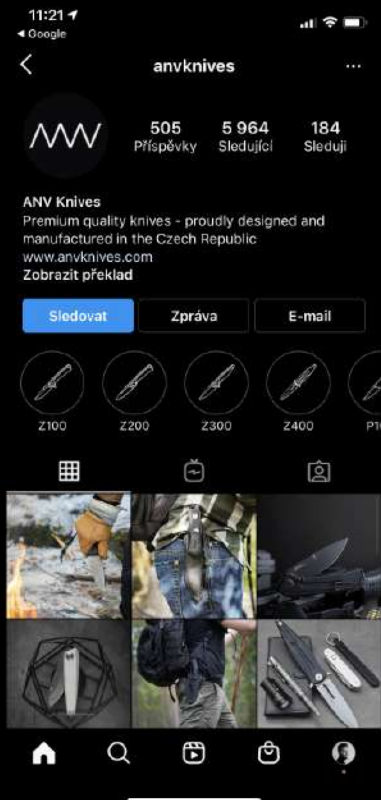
11:21
◂ Google

anvknives

ANV

505
Příspěvky

5 964
Sledující

184
Sleduji

ANV Knives
Premium quality knives - proudly designed and manufactured in the Czech Republic
www.anvknives.com
Zobrazit překlad

Sledovat
Zpráva
E-mail

Z100
Z200
Z300
Z400
P1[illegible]